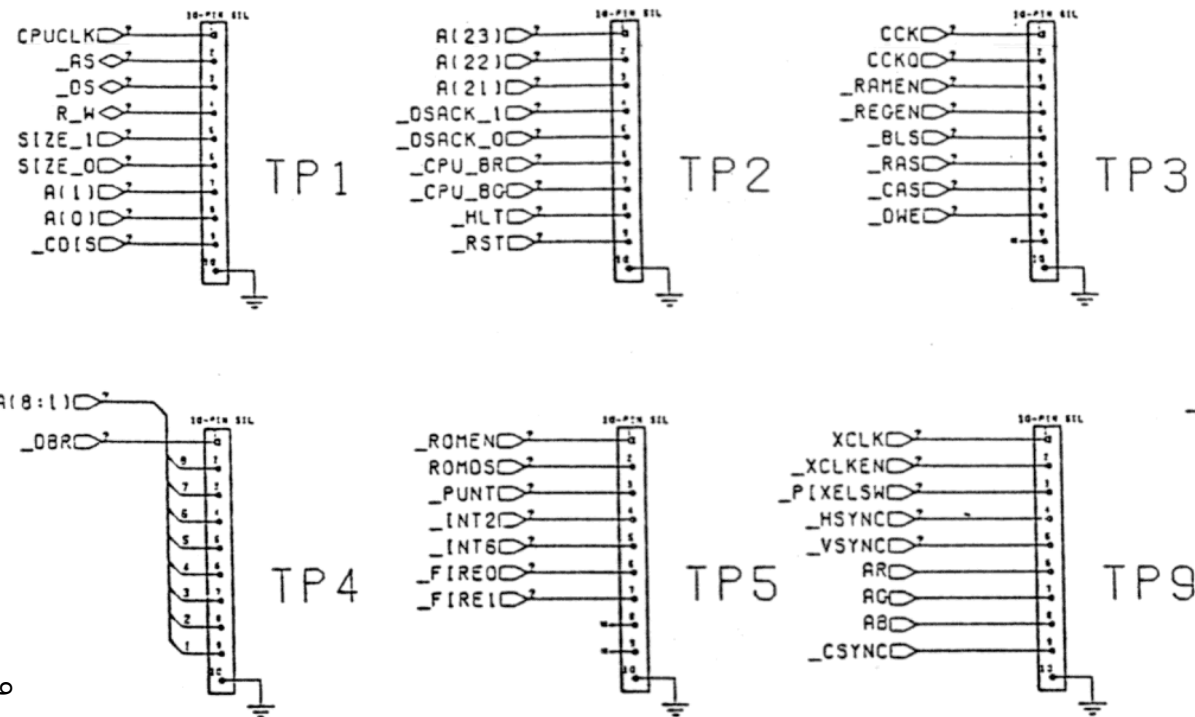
10-PIN SIL
CPUCLK
_AS
_DS
R_W
SIZE_1
SIZE_0
A(1)
A(0)
_CDIS
TP1

10-PIN SIL
A(23)
A(22)
A(21)
_DSACK_1
_DSACK_0
_CPU_BR
_CPU_BG
_HLT
_RST
TP2

10-PIN SIL
CCK
CCKQ
_RAMEN
_REGEN
_BLS
_RAS
_CAS
_DWE
TP3

A(8:1)
_DBR
10-PIN SIL
8
7
6
5
4
3
2
1
TP4

10-PIN SIL
_ROMEN
ROMDS
_PUNT
_INT2
_INT6
_FIRE0
_FIRE1
TP5

10-PIN SIL
XCLK
_XCLKEN
_PIXELSW
_HSYNC
_VSYNC
AR
AG
AB
_CSYNC
TP9